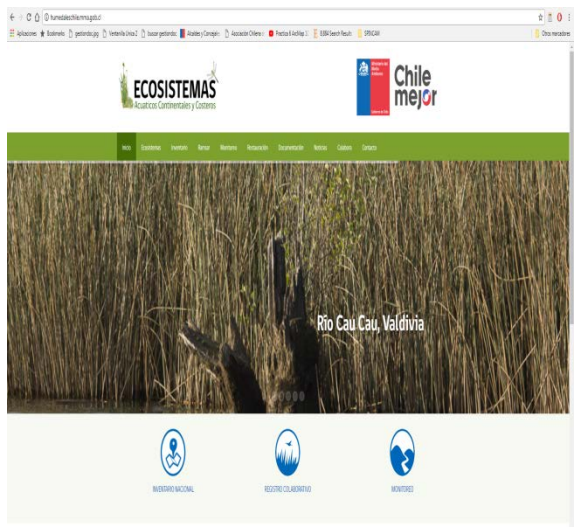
humedaleschile.mma.gob.cl

Aplicaciones Bookmarks gestiondo.jpg Ventanilla Unica 2 buscar gestiondo Alcaldes y Concejales Asociación Chilena Practica & ArcMap BIBA Search Results SERNAM Otros marcadores

ECOSISTEMAS
Acuaticos Continentales y Costeros

Ministerio del Medio Ambiente
Gobierno de Chile

Chile mejor

Inicio Ecosistemas Inventario Ramsar Monitoreo Restauración Documentación Noticias Catalogo Contacto

Río Cau Cau, Valdivia

INVENTARIO NACIONAL

REGISTRO COLABORATIVO

MONITOREO